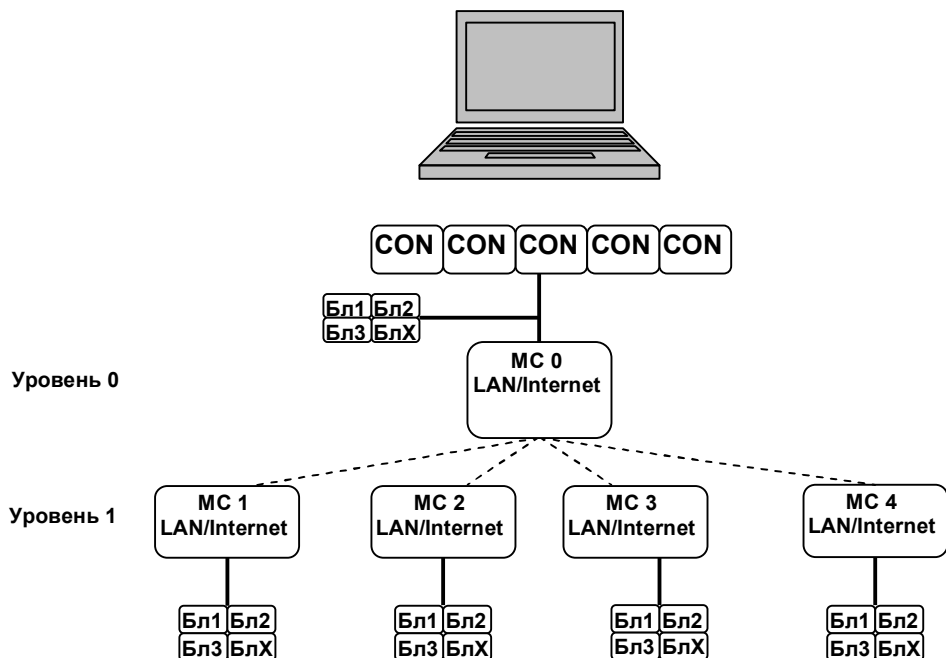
CON CON CON CON CON

Бл1 Бл2
Бл3 БлX

Уровень 0

MC 0
LAN/Internet

Уровень 1

MC 1
LAN/Internet

MC 2
LAN/Internet

MC 3
LAN/Internet

MC 4
LAN/Internet

Бл1 Бл2
Бл3 БлX

Бл1 Бл2
Бл3 БлX

Бл1 Бл2
Бл3 БлX

Бл1 Бл2
Бл3 БлX